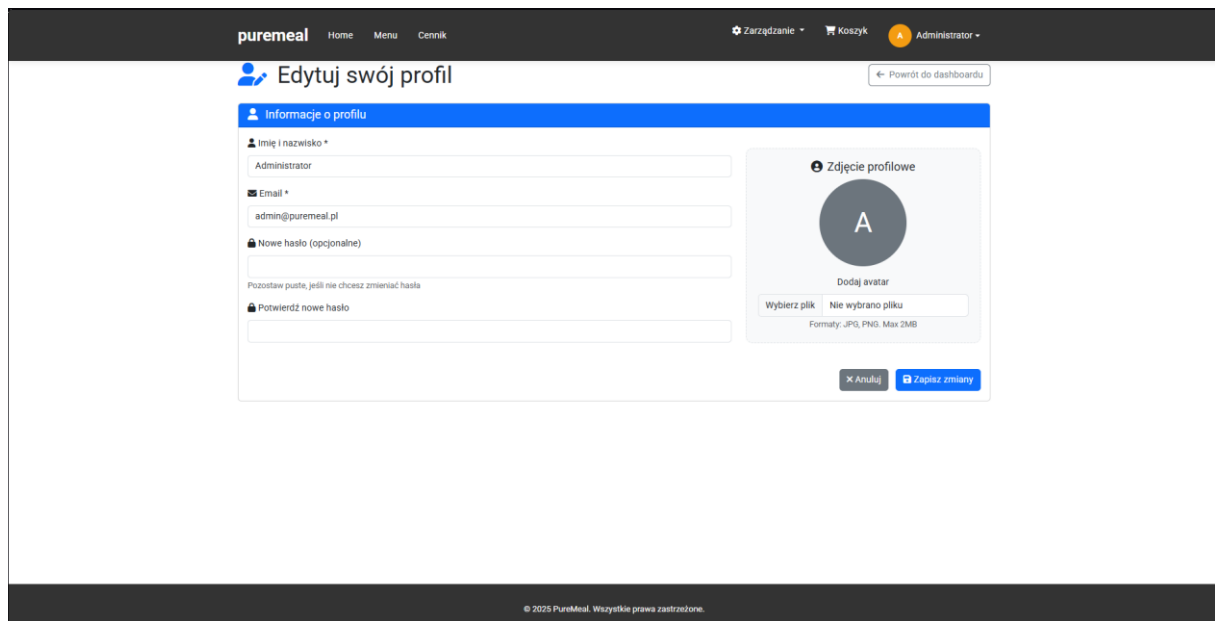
puremeal Home Menu Cennik

Zarządzanie Koszyk A Administrator

Edytuj swój profil

← Powrót do dashboardu

Informacje o profilu

Imię i nazwisko *

Administrator

Email *

admin@puremeal.pl

Nowe hasło (opcjonalne)

Pozostaw puste, jeśli nie chcesz zmieniać hasła

Potwierdź nowe hasło

Zdjęcie profilowe

A

Dodaj avatar

Wybierz plik Nie wybrano pliku

Formaty: JPG, PNG. Max 2MB

× Anuluj

Zapisz zmiany

© 2025 PureMeal. Wszystkie prawa zastrzeżone.